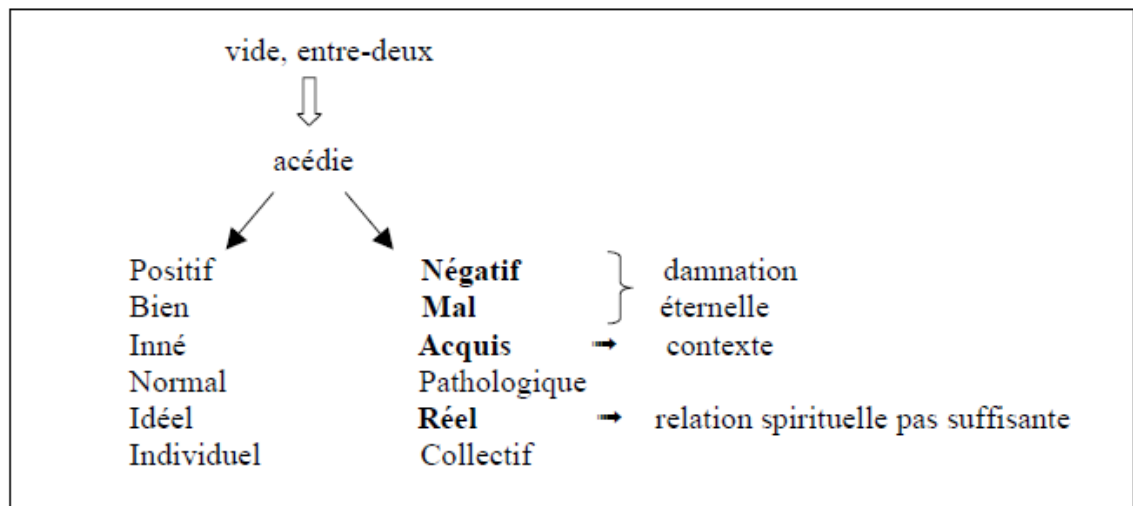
vide, entre-deux

acédie

Positif
Bien
Inné
Normal
Idéel
Individuel

**Négatif**
**Mal**
**Acquis** → contexte
Pathologique
**Réel** → relation spirituelle pas suffisante
Collectif

damnation éternelle